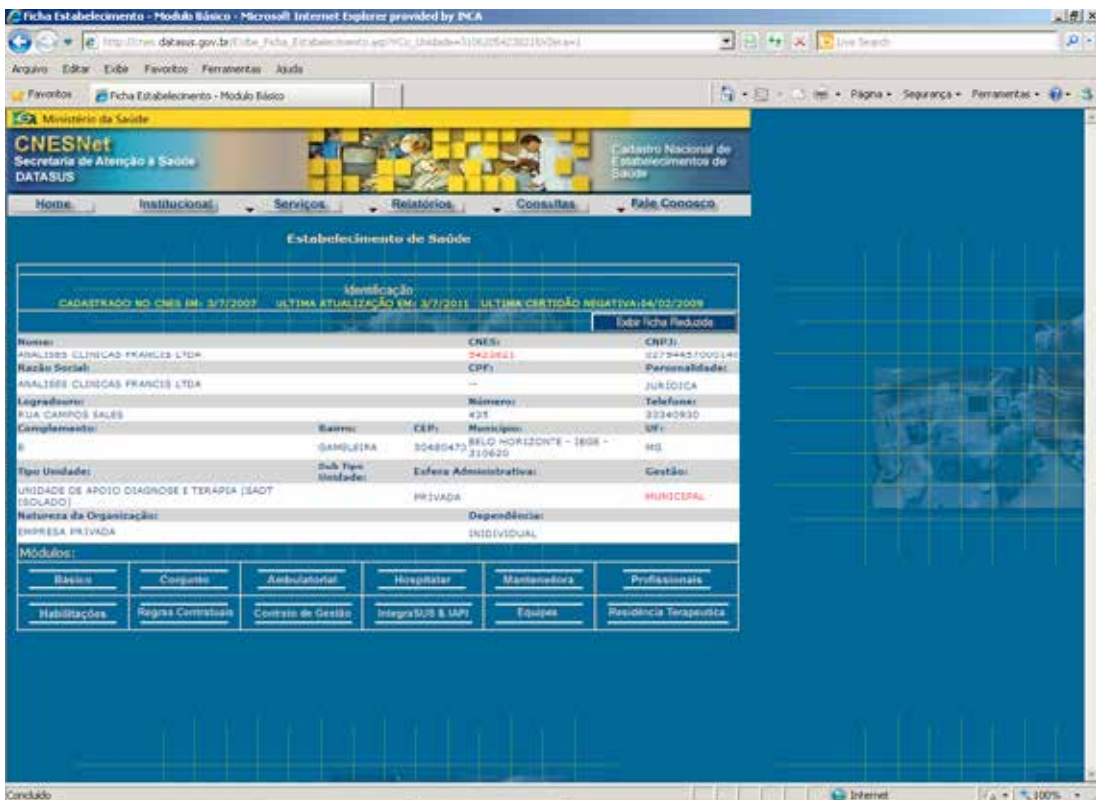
Ficha Estabelecimento - Modulo Básico - Microsoft Internet Explorer provided by INCA

http://cnes.datasus.gov.br/Exibe_Ficha_Estabelecimento.asp?VCo_Unidade=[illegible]

Live Search

Arquivo Editar Exibir Favoritos Ferramentas Ajuda

Favoritos Ficha Estabelecimento - Modulo Básico

Página Segurança Ferramentas

Ministério da Saúde

CNESNet
Secretaria de Atenção à Saúde
DATASUS

Cadastro Nacional de Estabelecimentos de Saúde

Home Institucional Serviços Relatórios Consultas Fale Conosco

Estabelecimento de Saúde

Identificação
CADASTRADO NO CNES EM: 3/7/2007 ULTIMA ATUALIZAÇÃO EM: 3/7/2011 ULTIMA CERTIDÃO NEGATIVA:04/02/2009

Exibir Ficha Reduzida

| Nome: | | | CNES: | CNPJ: |
|---|---|---|---|---|
| ANALISES CLINICAS FRANCIS LTDA | | | 5423621 | 02754657000140 |
| Razão Social: | | | CPF: | Personalidade: |
| ANALISES CLINICAS FRANCIS LTDA | | | -- | JURIDICA |
| Logradouro: | | | Número: | Telefone: |
| RUA CAMPOS SALES | | | 435 | 33340930 |
| Complemento: | Bairro: | CEP: | Município: | UF: |
| B | GAMELEIRA | 30480470 | BELO HORIZONTE - IBGE - 310620 | MG |
| Tipo Unidade: | Sub Tipo Unidade: | | Esfera Administrativa: | Gestão: |
| UNIDADE DE APOIO DIAGNOSE E TERAPIA (SADT ISOLADO) | | | PRIVADA | MUNICIPAL |
| Natureza da Organização: | | | Dependência: | |
| EMPRESA PRIVADA | | | INDIVIDUAL | |

Módulos:

| Básico | Conjunto | Ambulatorial | Hospitalar | Mantenedora | Profissionais |
|---|---|---|---|---|---|
| Habilitações | Regras Contratuais | Contrato de Gestão | IntegraSUS & IAPI | Equipes | Residência Terapeutica |

Concluído Internet 100%